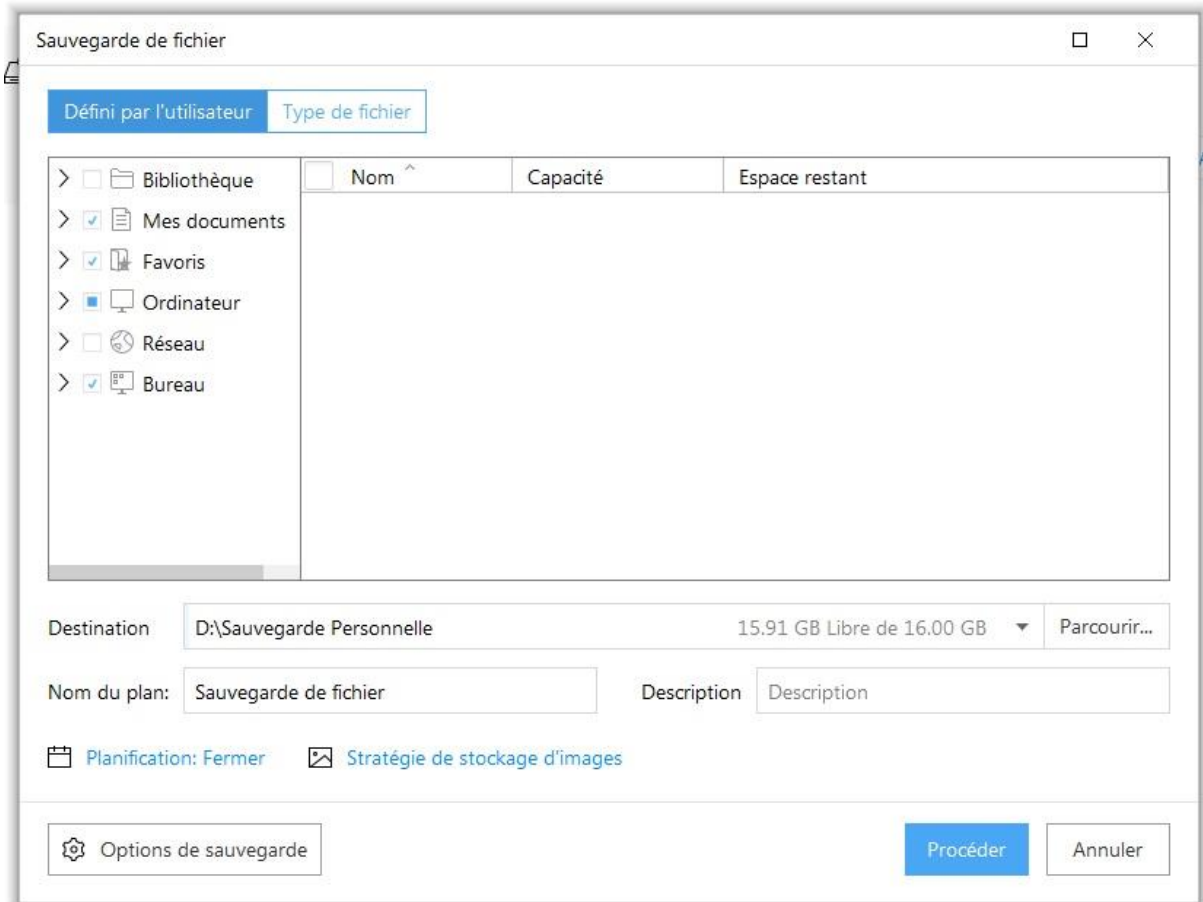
Sauvegarde de fichier

Défini par l'utilisateur | Type de fichier

Bibliothèque
Mes documents
Favoris
Ordinateur
Réseau
Bureau

| Nom | Capacité | Espace restant |
|---|---|---|

Destination D:\Sauvegarde Personnelle 15.91 GB Libre de 16.00 GB Parcourir...

Nom du plan: Sauvegarde de fichier Description Description

Planification: Fermer Stratégie de stockage d'images

Options de sauvegarde Procéder Annuler